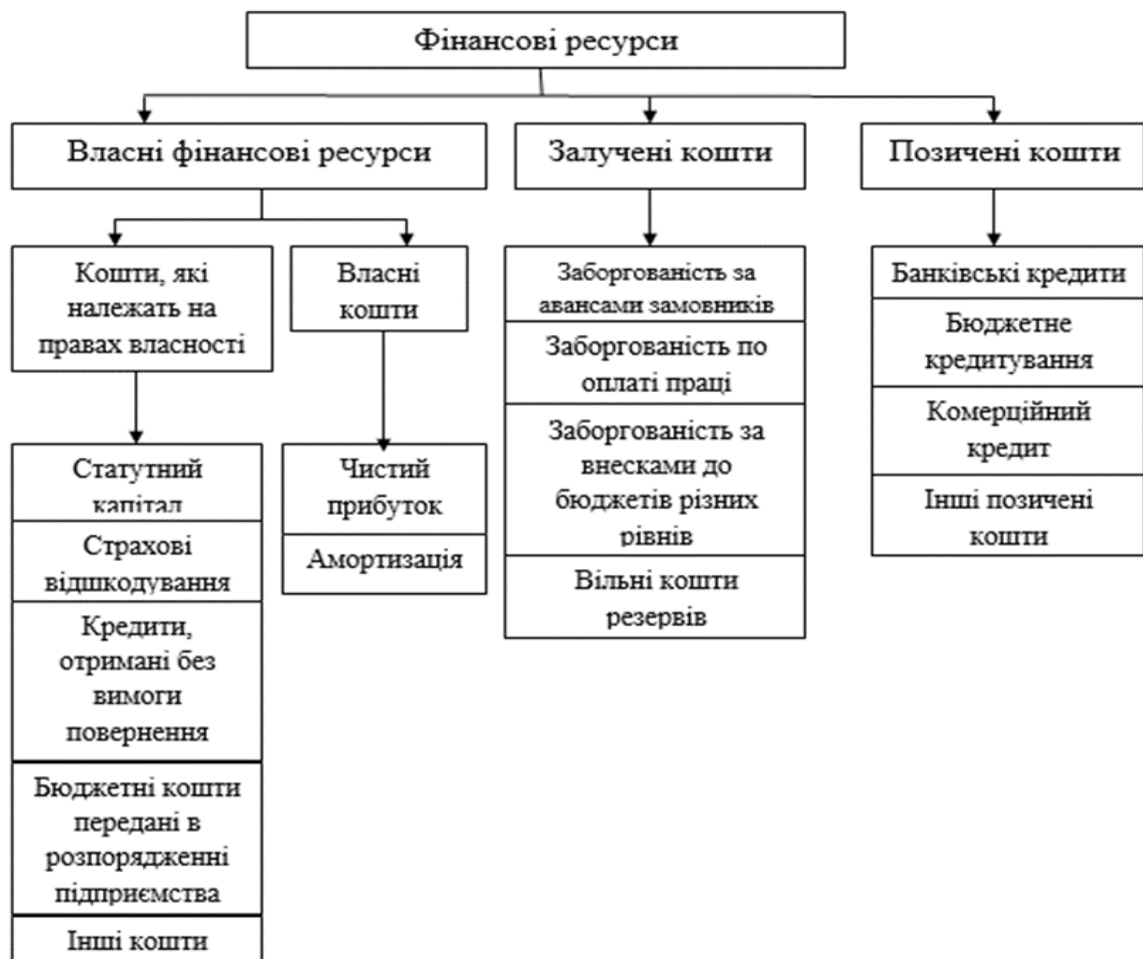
Фінансові ресурси

Власні фінансові ресурси

Залучені кошти

Позичені кошти

Кошти, які належать на правах власності

Власні кошти

Статутний капітал

Страхові відшкодування

Кредити, отримані без вимоги повернення

Бюджетні кошти передані в розпорядженні підприємства

Інші кошти

Чистий прибуток

Амортизація

Заборгованість за авансами замовників

Заборгованість по оплаті праці

Заборгованість за внесками до бюджетів різних рівнів

Вільні кошти резервів

Банківські кредити

Бюджетне кредитування

Комерційний кредит

Інші позичені кошти